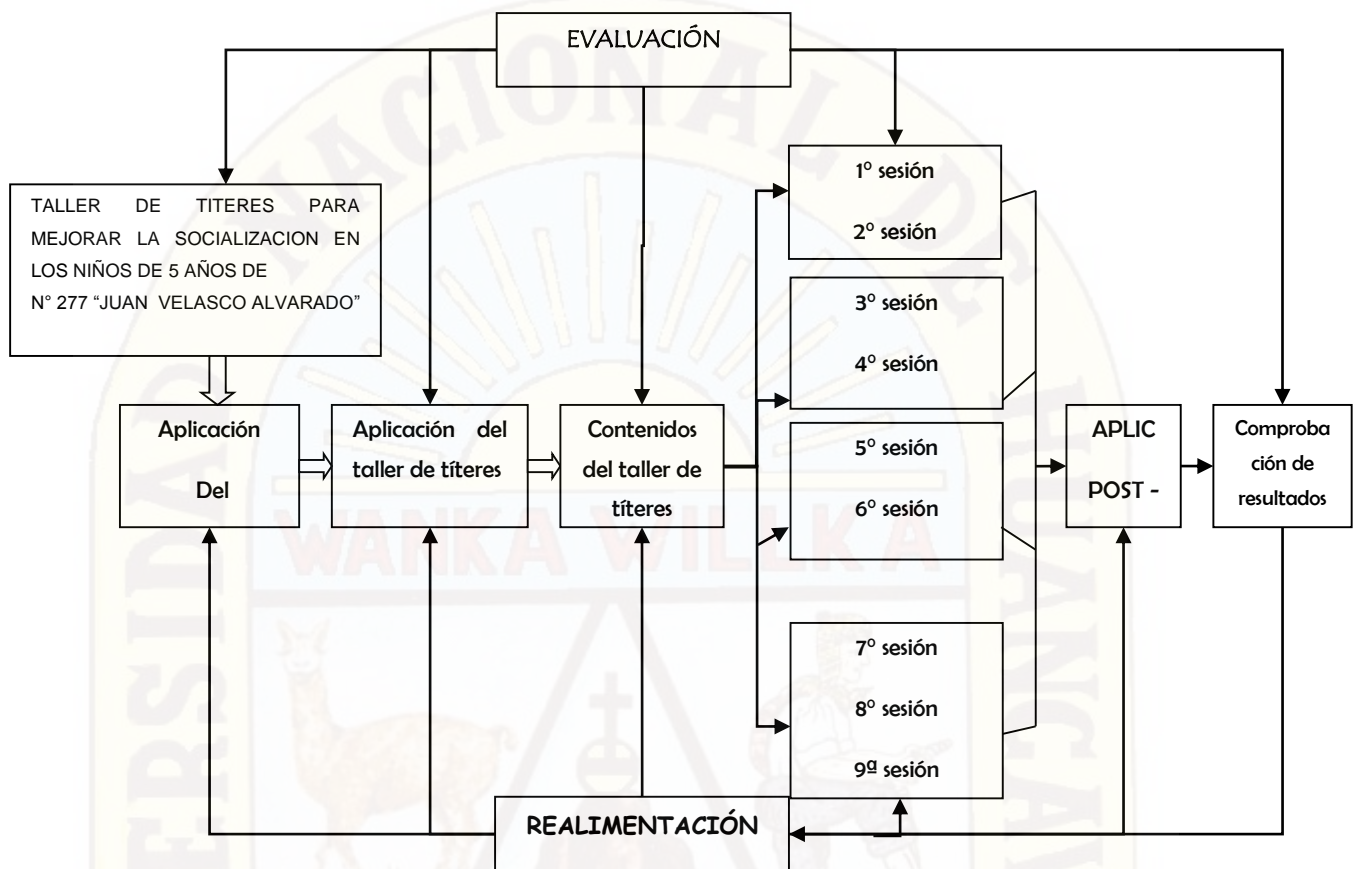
EVALUACIÓN

TALLER DE TITERES PARA MEJORAR LA SOCIALIZACION EN LOS NIÑOS DE 5 AÑOS DE N° 277 "JUAN VELASCO ALVARADO"

Aplicación

Del

Aplicación del taller de títeres

Contenidos del taller de títeres

1° sesión

2° sesión

3° sesión

4° sesión

5° sesión

6° sesión

7° sesión

8° sesión

9ª sesión

APLIC

POST -

Comproba ción de resultados

REALIMENTACIÓN

WANKA VILLKA